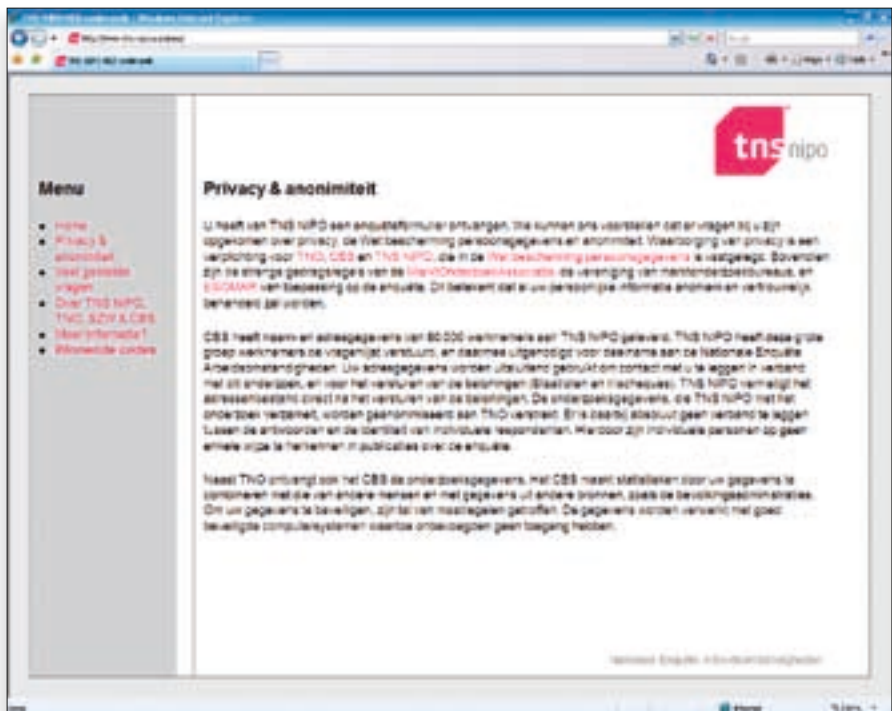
tns nipo

Menu

- Home
- Privacy & anonimiteit
- Veel gestelde vragen
- Over TNS NIPO, TNO, SZW & CBS
- Meer informatie?
- Winnende codes

Privacy & anonimiteit

U heeft van TNS NIPO een enquêteformulier ontvangen. We kunnen ons voorstellen dat er vragen bij u zijn opgekomen over privacy, de Wet bescherming persoonsgegevens en anonimiteit. Waarborging van privacy is een verplichting voor TNO, CBS en TNS NIPO, die in de Wet bescherming persoonsgegevens is vastgelegd. Bovendien zijn de strenge gedragsregels van de MarktOnderzoekAssociatie, de vereniging van marktonderzoeksbureaus, en ESOMAR van toepassing op de enquête. Dit betekent dat al uw persoonlijke informatie anoniem en vertrouwelijk behandeld zal worden.

CBS heeft naam- en adresgegevens van 80.000 werknemers aan TNS NIPO geleverd. TNS NIPO heeft deze grote groep werknemers de vragenlijst verstuurd, en daarmee uitgenodigd voor deelname aan de Nationale Enquête Arbeidsomstandigheden. Uw adresgegevens worden uitsluitend gebruikt om contact met u te leggen in verband met dit onderzoek, en voor het versturen van de beloningen (Bioscoopbon en rrachequee). TNS NIPO vernietigt het adressenbestand direct na het versturen van de beloningen. De onderzoeksgegevens, die TNS NIPO met het onderzoek verzamelt, worden geanonimiseerd aan TNO verstrekt. Er is daarbij absoluut geen verband te leggen tussen de antwoorden en de identiteit van individuele respondenten. Hierdoor zijn individuele personen op geen enkele wijze te herkennen in publicaties over de enquête.

Naast TNO ontvangt ook het CBS de onderzoeksgegevens. Het CBS maakt statistieken door uw gegevens te combineren met die van andere mensen en met gegevens uit andere bronnen, zoals de bevolkingsadministraties. Om uw gegevens te beveiligen, zijn tal van maatregelen getroffen. De gegevens worden verwerkt met goed beveiligde computersystemen waartoe onbevoegden geen toegang hebben.

Nationale Enquête Arbeidsomstandigheden